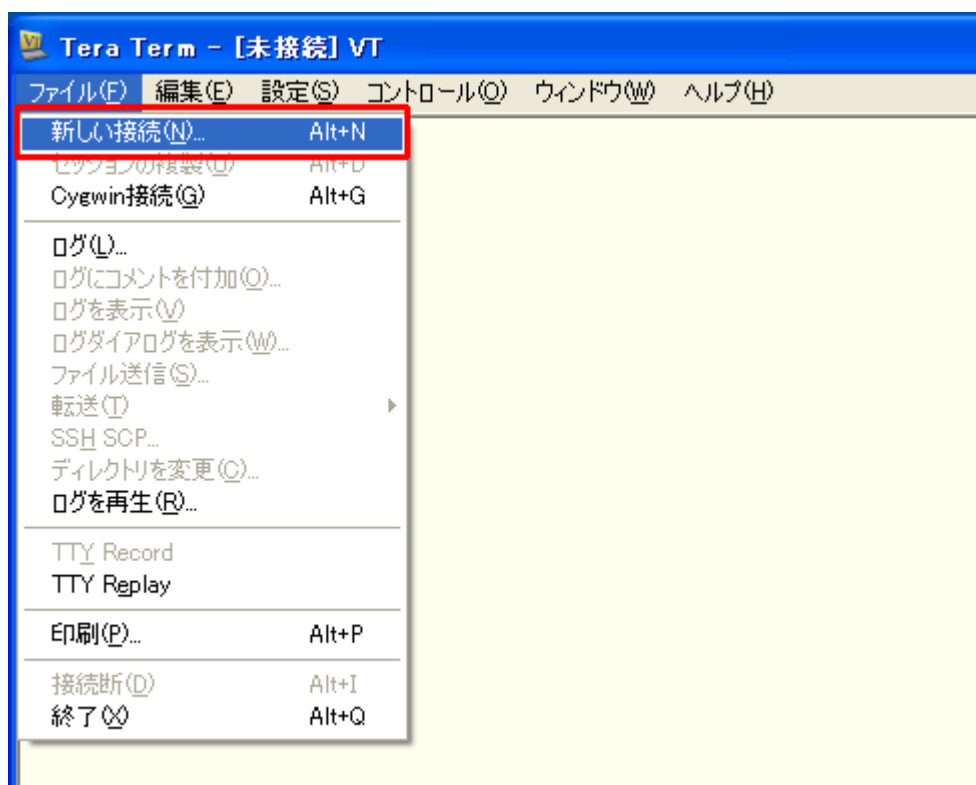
Tera Term - [未接続] VT

ファイル(F) 編集(E) 設定(S) コントロール(O) ウィンドウ(W) ヘルプ(H)

新しい接続(N)... Alt+N
セッションの複製(U) Alt+D
Cygwin接続(G) Alt+G

ログ(L)...
ログにコメントを付加(O)...
ログを表示(V)
ログダイアログを表示(W)...
ファイル送信(S)...
転送(T)
SSH SCP...
ディレクトリを変更(C)...
ログを再生(R)...

TTY Record
TTY Replay

印刷(P)... Alt+P

接続断(D) Alt+I
終了(X) Alt+Q